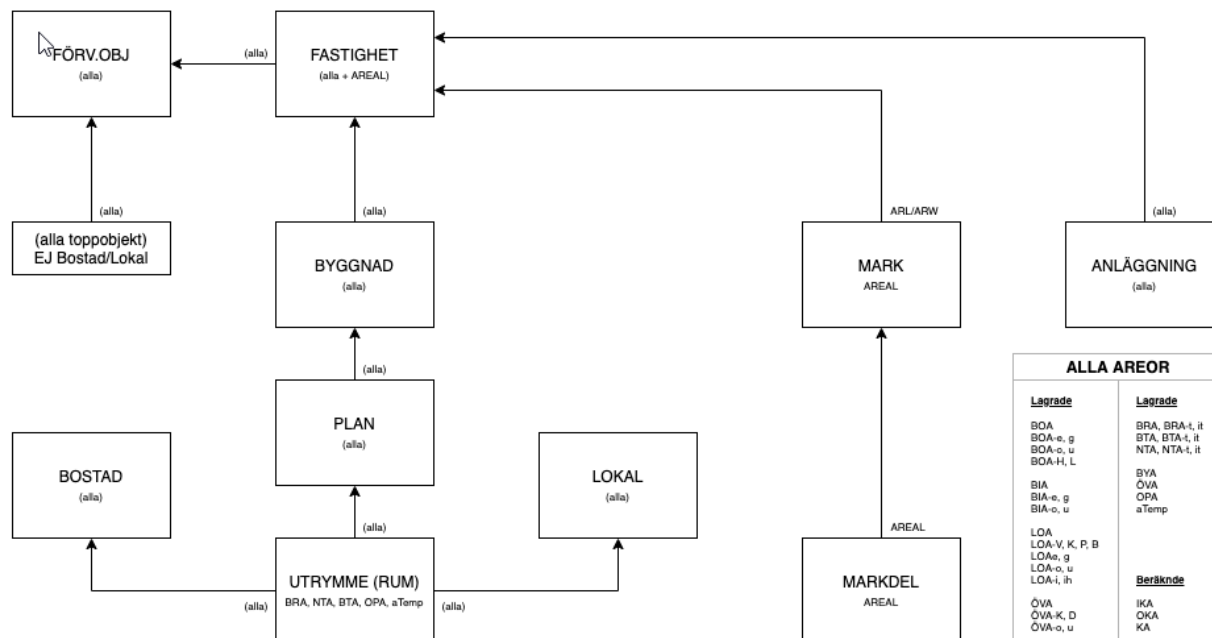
FÖRV.OBJ
(alla)

(alla)

FASTIGHET
(alla + AREAL)

(alla)

(alla toppobjekt)
EJ Bostad/Lokal

(alla)

BYGGNAD
(alla)

ARL/ARW

MARK
AREAL

(alla)

ANLÄGGNING
(alla)

(alla)

PLAN
(alla)

BOSTAD
(alla)

(alla)

LOKAL
(alla)

AREAL

UTRYMME (RUM)
BRA, NTA, BTA, OPA, aTemp

(alla)

(alla)

MARKDEL
AREAL

ALLA AREOR

Lagrade

BOA
BOA-e, g
BOA-o, u
BOA-H, L

BIA
BIA-e, g
BIA-o, u

LOA
LOA-V, K, P, B
LOAe, g
LOA-o, u
LOA-i, ih

ÖVA
ÖVA-K, D
ÖVA-o, u

Lagrade

BRA, BRA-t, it
BTA, BTA-t, it
NTA, NTA-t, it

BYA
ÖVA
OPA
aTemp

Beräknde

IKA
OKA
KA